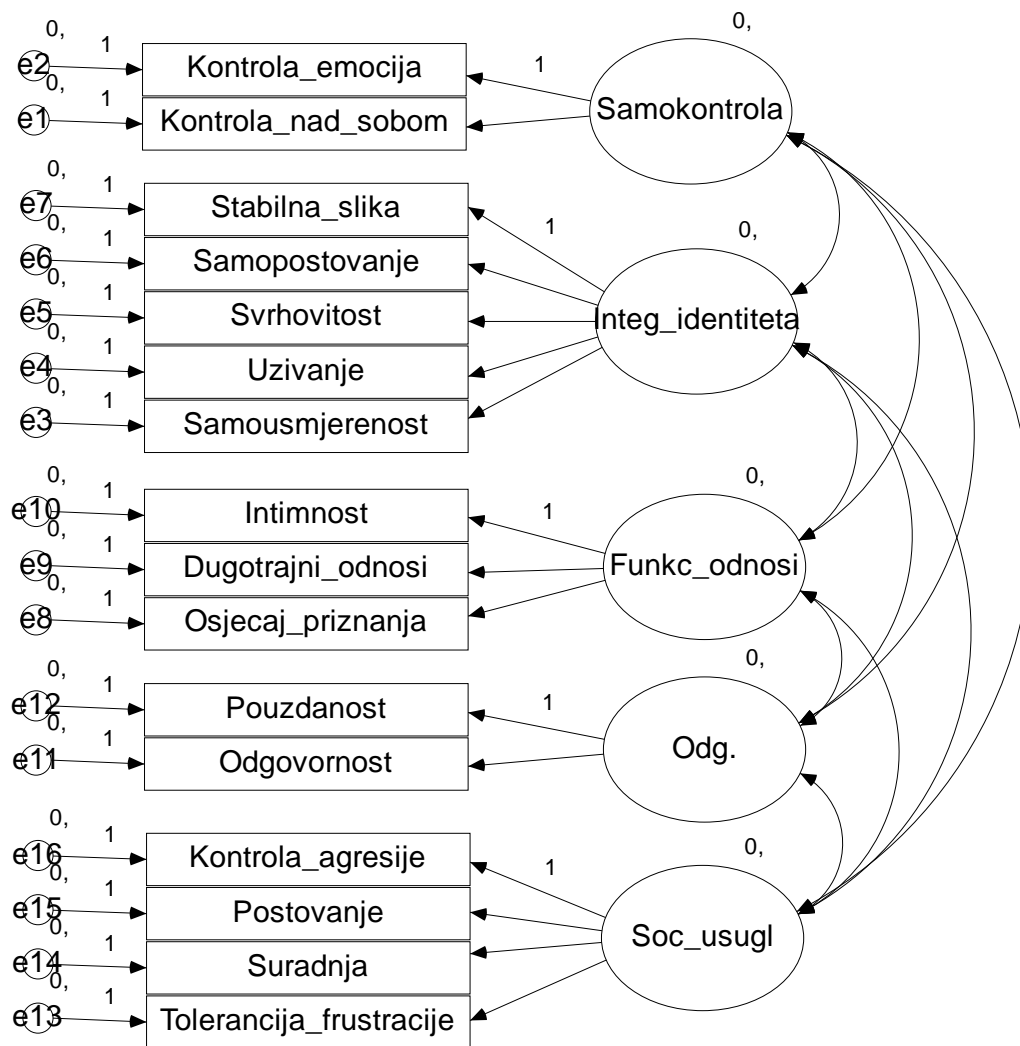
0,
1
e2
Kontrola_emocija
0,
1
e1
Kontrola_nad_sobom
1
0,
Samokontrola

0,
1
e7
Stabilna_slika
0,
1
e6
Samopostovanje
0,
1
e5
Svrhovitost
0,
1
e4
Uzivanje
0,
1
e3
Samousmjerenost
1
0,
Integ_identiteta

0,
1
e10
Intimnost
0,
1
e9
Dugotrajni_odnosi
0,
1
e8
Osjecaj_priznanja
1
0,
Funkc_odnosi

0,
1
e12
Pouzdanost
0,
1
e11
Odgovornost
1
0,
Odg.

0,
1
e16
Kontrola_agresije
0,
1
e15
Postovanje
0,
1
e14
Suradnja
0,
1
e13
Tolerancija_frustracije
1
0,
Soc_usugl